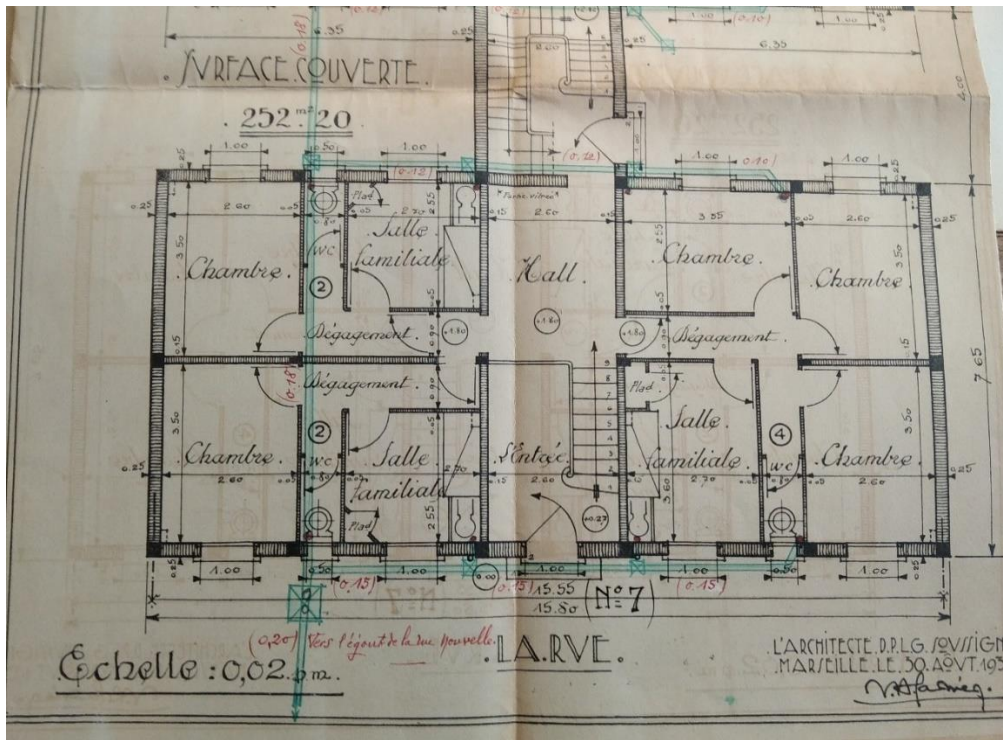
SURFACE COUVERTE.

252.m² 20.

6.35
6.35
1.00 (0.10)
1.00
4.00
(0.18)
(0.12)
(0.12)
1.00 0.10
1.00

Chambre.
WC
②
Salle familiale.
Hall.
Chambre.
Chambre.
Dégagement.
Dégagement.
Dégagement.
(0.18)
Chambre.
WC
②
Salle familiale.
Entrée.
Salle familiale.
④
WC
Chambre.

2.60
3.50
2.70
2.55
2.60
3.55
2.55
2.60
3.50
7.65
2.60
3.50
2.70
2.55
2.60
3.60
2.70
2.60
3.50
0.25
0.25
0.25
0.25

1.00
1.00
1.00
1.00
1.00
(0.15)
(0.15)
(0.15)
15.55
15.80
N° 7

(0,20) Vers l'égout de la rue nouvelle.
Échelle : 0,02 p.m.
LA RUE.
L'ARCHITECTE D.P.L.G. SOUSSIGN
MARSEILLE LE 30 AOÛT 193
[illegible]